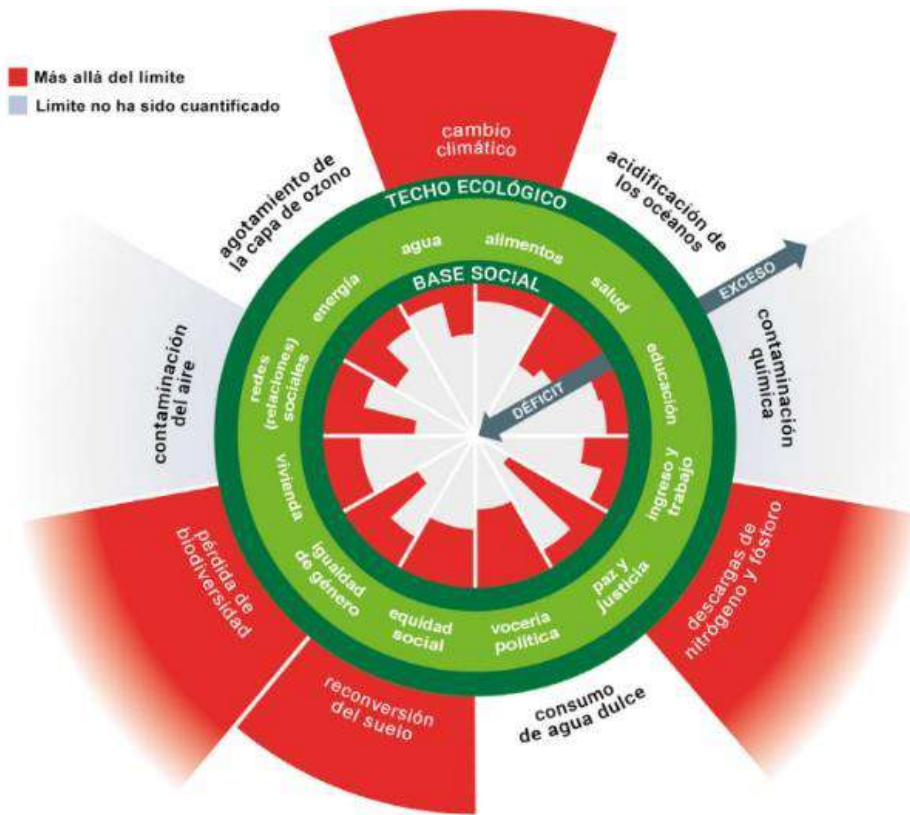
Más allá del límite
Límite no ha sido cuantificado

cambio climático

agotamiento de la capa de ozono

acidificación de los océanos

TECHO ECOLÓGICO

agua
alimentos
energía
salud
BASE SOCIAL
EXCESO
contaminación química
contaminación del aire
redes (relaciones) sociales
educación
DÉFICIT
vivienda
ingreso y trabajo
igualdad de género
paz y justicia
equidad social
vocería política
pérdida de biodiversidad
descargas de nitrógeno y fósforo
reconversión del suelo
consumo de agua dulce